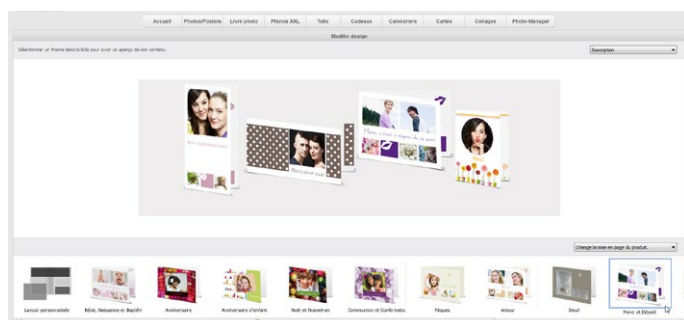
Accueil | Photos/Posters | Livre photo | Photos XXL | Toile | Cadeaux | Calendriers | Cartes | Collages | Photo-Manager

Modifier design

Sélectionner un thème dans la liste pour avoir un aperçu de son contenu.

Description

Change la mise en page du produit...

Layout personnalisé
Bébé, Naissance et Baptême
Anniversaire
Anniversaire d'enfant
Noël et Nouvel an
Communion et Confirmation
Pâques
Amour
Deuil
Pierre et Éduard